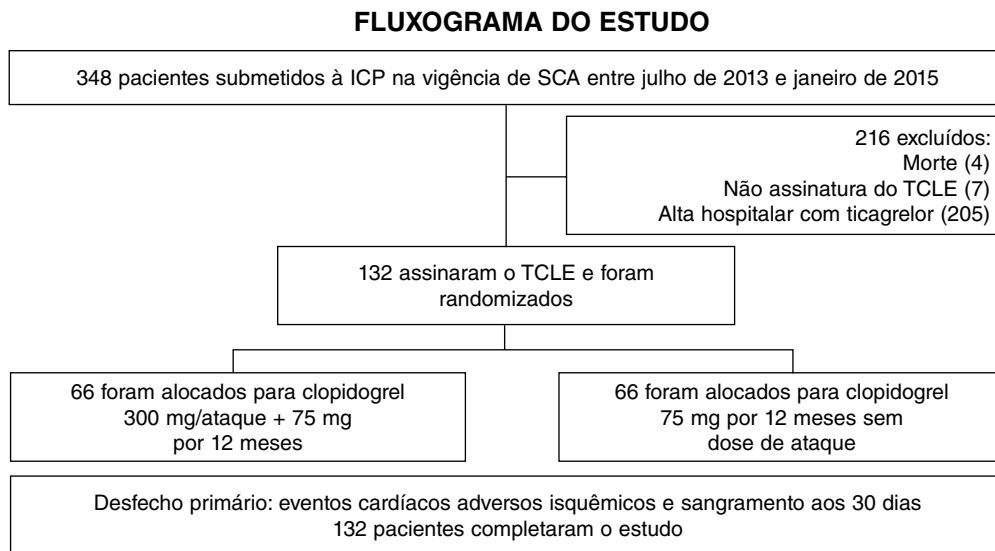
FLUXOGRAMA DO ESTUDO

348 pacientes submetidos à ICP na vigência de SCA entre julho de 2013 e janeiro de 2015

216 excluídos:
Morte (4)
Não assinatura do TCLE (7)
Alta hospitalar com ticagrelor (205)

132 assinaram o TCLE e foram randomizados

66 foram alocados para clopidogrel 300 mg/ataque + 75 mg por 12 meses

66 foram alocados para clopidogrel 75 mg por 12 meses sem dose de ataque

Desfecho primário: eventos cardíacos adversos isquêmicos e sangramento aos 30 dias
132 pacientes completaram o estudo